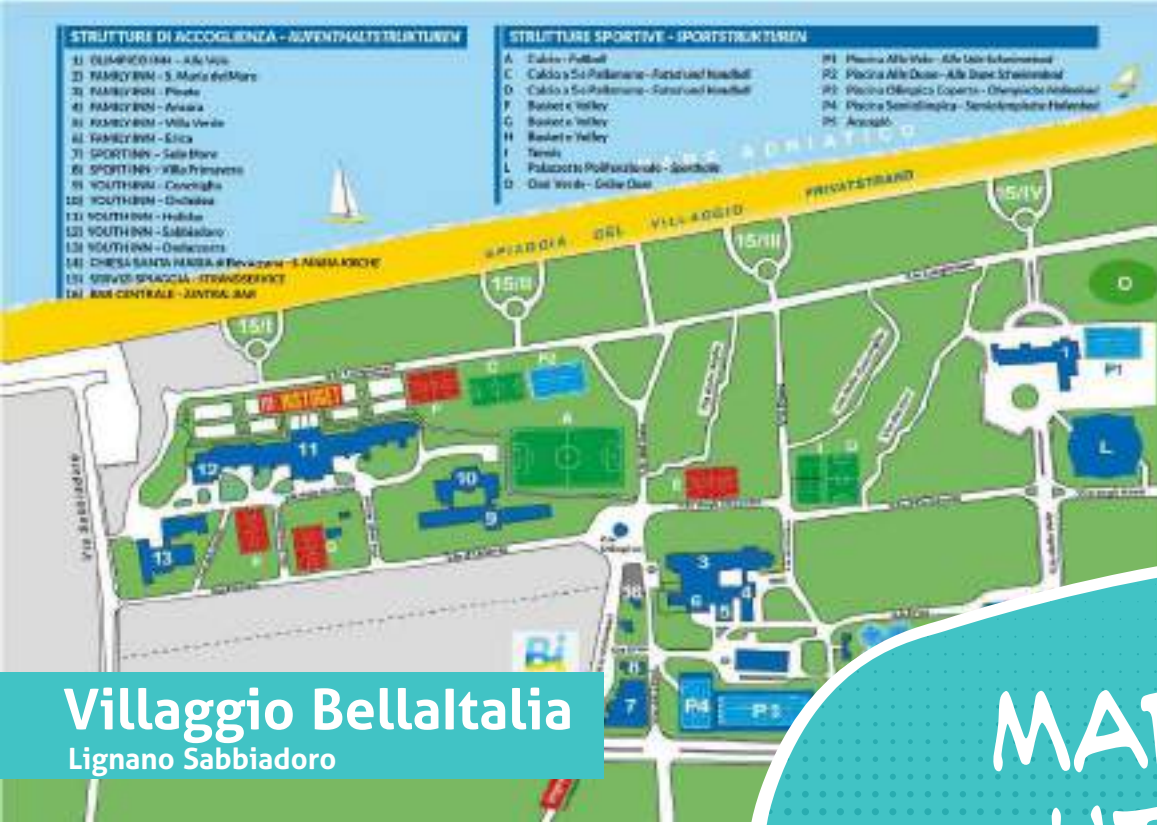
STRUTTURE DI ACCOGLIENZA - AUFENTHALTSTRUKTUREN

1) OLIMPICO INN - Alle Vele
2) FAMILY INN - S. Maria del Mare
3) FAMILY INN - Pineta
4) FAMILY INN - Arcaria
5) FAMILY INN - Villa Verde
6) FAMILY INN - Erica
7) SPORT INN - Sole Mare
8) SPORT INN - Villa Primavera
9) YOUTH INN - Conchiglia
10) YOUTH INN - Ondalina
11) YOUTH INN - Holiday
12) YOUTH INN - Sabbiadoro
13) YOUTH INN - Ondaccorra
14) CHIESA SANTA MARIA di Bevazzana - S. MARIA KIRCHE
15) SERVIZI SPIAGGIA - STRANDSERVICE
16) BAR CENTRALE - ZENTRAL BAR

STRUTTURE SPORTIVE - SPORTSTRUKTUREN

A Calcio - Fußball
C Calcio a 5 e Pallamano - Futsal und Handball
D Calcio a 5 e Pallamano - Futsal und Handball
F Basket e Volley
G Basket e Volley
H Basket e Volley
I Tennis
L Palazzetto Polifunzionale - Sporthalle
O Oasi Verde - Grüne Oase

P1 Piscina Alle Vele - Alle Vele Schwimmbad
P2 Piscina Alle Dune - Alle Dune Schwimmbad
P3 Piscina Olimpica Coperta - Olympische Hallenbad
P4 Piscina Semiolimpica - Semiolympische Hallenbad
P5 Acquajoy

MARE ADRIATICO
SPIAGGIA DEL VILLAGGIO
PRIVATSTRAND
15/I
15/II
15/III
15/IV
O
P1
L
P2
F
G
A
E
C D
11
12
10
9
13
3
6
5
4
16
8
7
P4
P3
Via Sabbiadoro
Bi
Villaggio BellaItalia
Lignano Sabbiadoro
MA